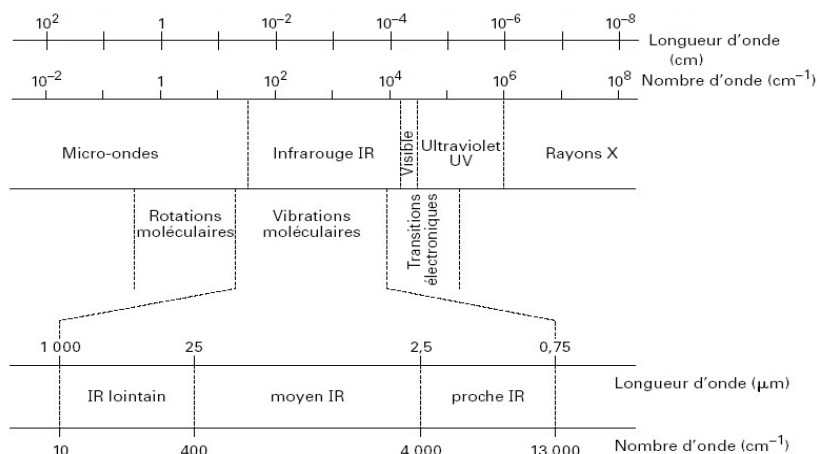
$10^2$ 1 $10^{-2}$ $10^{-4}$ $10^{-6}$ $10^{-8}$ Longueur d'onde (cm)

$10^{-2}$ 1 $10^2$ $10^4$ $10^6$ $10^8$ Nombre d'onde ($cm^{-1}$)

Micro-ondes

Infrarouge IR

Visible

Ultraviolet UV

Rayons X

Rotations moléculaires

Vibrations moléculaires

Transitions électroniques

1 000 25 2,5 0,75

Longueur d'onde ($\mu$m)

IR lointain

moyen IR

proche IR

10 400 4 000 13 000

Nombre d'onde ($cm^{-1}$)